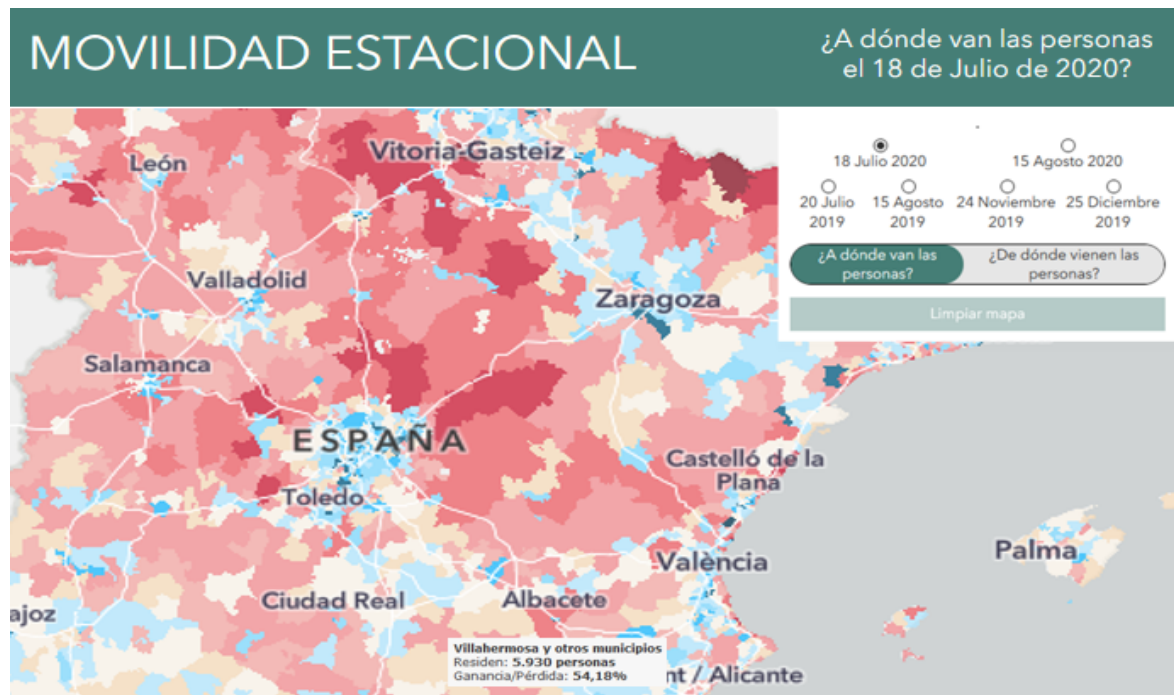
MOVILIDAD ESTACIONAL

¿A dónde van las personas el 18 de Julio de 2020?

18 Julio 2020
15 Agosto 2020
20 Julio 2019
15 Agosto 2019
24 Noviembre 2019
25 Diciembre 2019

¿A dónde van las personas?
¿De dónde vienen las personas?

Limpiar mapa

León
Vitoria-Gasteiz
Valladolid
Zaragoza
Salamanca
ESPAÑA
Castelló de la Plana
Toledo
València
Palma
ajoz
Ciudad Real
Albacete
nt / Alicante

Villahermosa y otros municipios
Residen: 5.930 personas
Ganancia/Pérdida: 54,18%